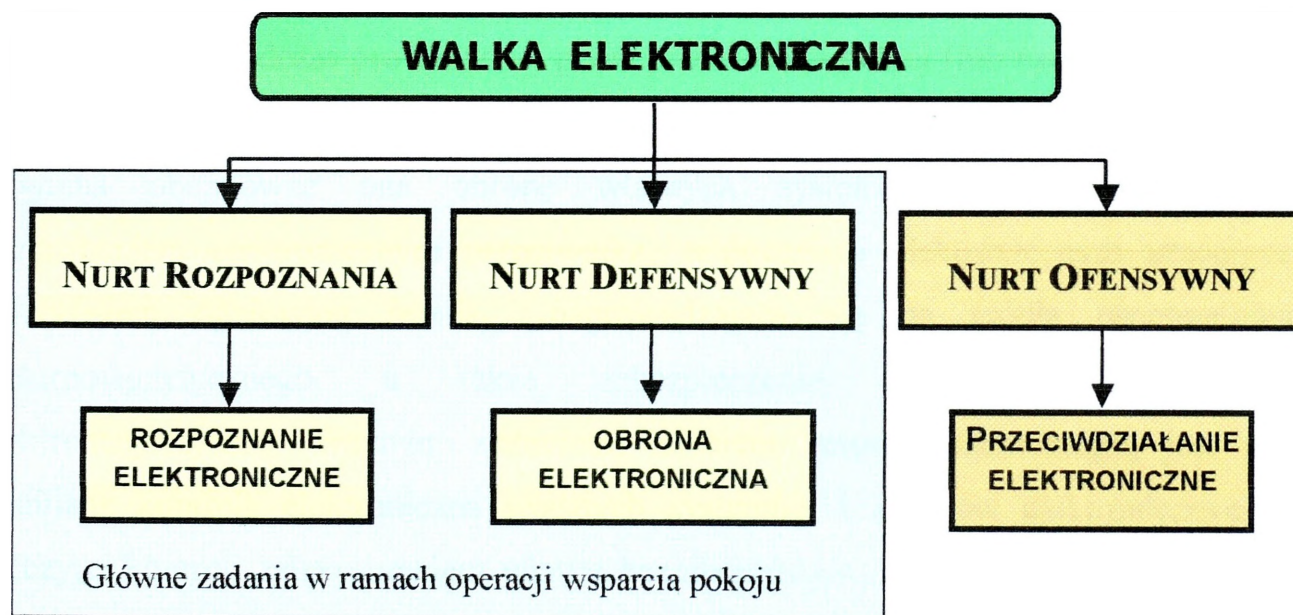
WALKA ELEKTRONICZNA

NURT ROZPOZNANIA

NURT DEFENSYWNY

NURT OFENSYWNY

ROZPOZNANIE ELEKTRONICZNE

OBRONA ELEKTRONICZNA

PRZECIWDZIAŁANIE ELEKTRONICZNE

Główne zadania w ramach operacji wsparcia pokoju